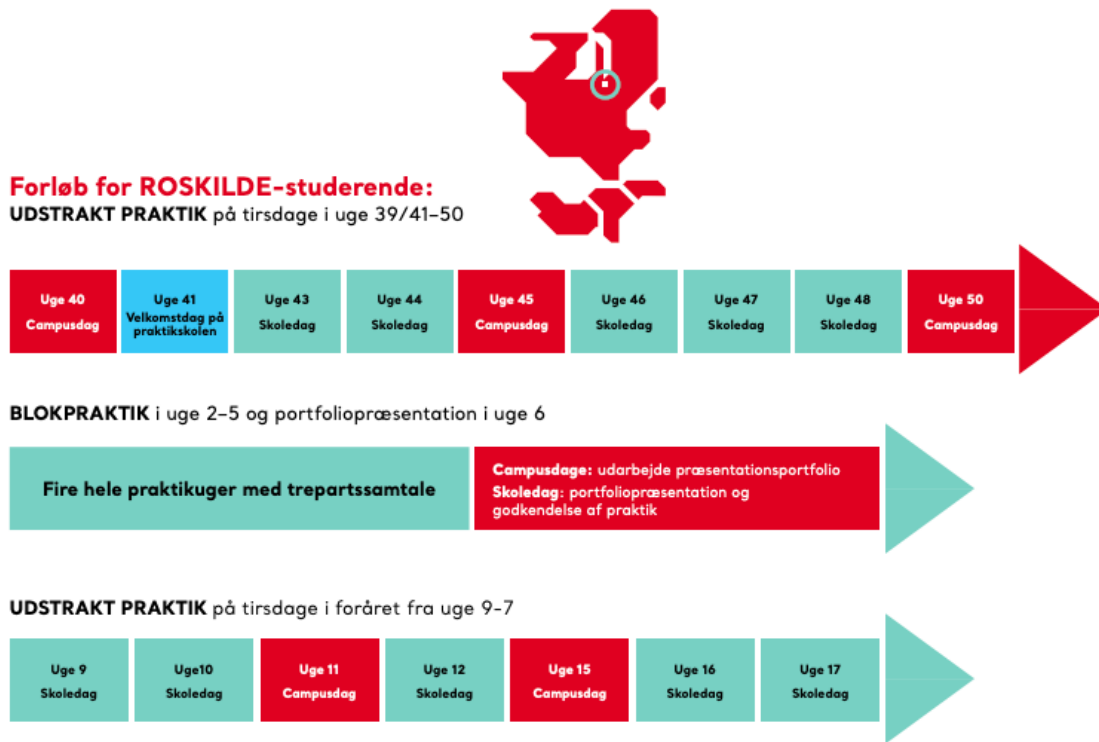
Forløb for ROSKILDE-studerende:
UDSTRAKT PRAKTIK på tirsdage i uge 39/41–50

Uge 40
Campusdag

Uge 41
Velkomstdag på praktikskolen

Uge 43
Skoledag

Uge 44
Skoledag

Uge 45
Campusdag

Uge 46
Skoledag

Uge 47
Skoledag

Uge 48
Skoledag

Uge 50
Campusdag

BLOKPRAKTIK i uge 2–5 og portfoliopræsentation i uge 6

Fire hele praktikuger med trepartssamtale

Campusdage: udarbejde præsentationsportfolio
Skoledag: portfoliopræsentation og godkendelse af praktik

UDSTRAKT PRAKTIK på tirsdage i foråret fra uge 9–7

Uge 9
Skoledag

Uge10
Skoledag

Uge 11
Campusdag

Uge 12
Skoledag

Uge 15
Campusdag

Uge 16
Skoledag

Uge 17
Skoledag